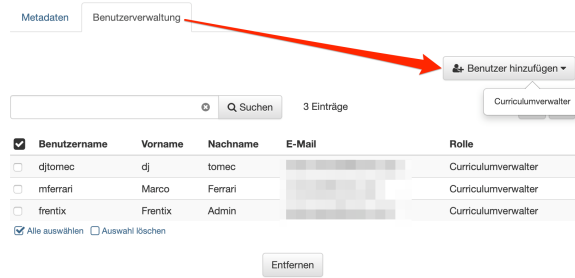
Metadaten Benutzerverwaltung

Benutzer hinzufügen

Curriculumverwalter

Suchen 3 Einträge

| | Benutzername | Vorname | Nachname | E-Mail | Rolle |
|---|---|---|---|---|---|
| | djtomec | dj | tomec | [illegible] | Curriculumverwalter |
| | mferrari | Marco | Ferrari | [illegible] | Curriculumverwalter |
| | frentix | Frentix | Admin | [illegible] | Curriculumverwalter |

Alle auswählen Auswahl löschen

Entfernen